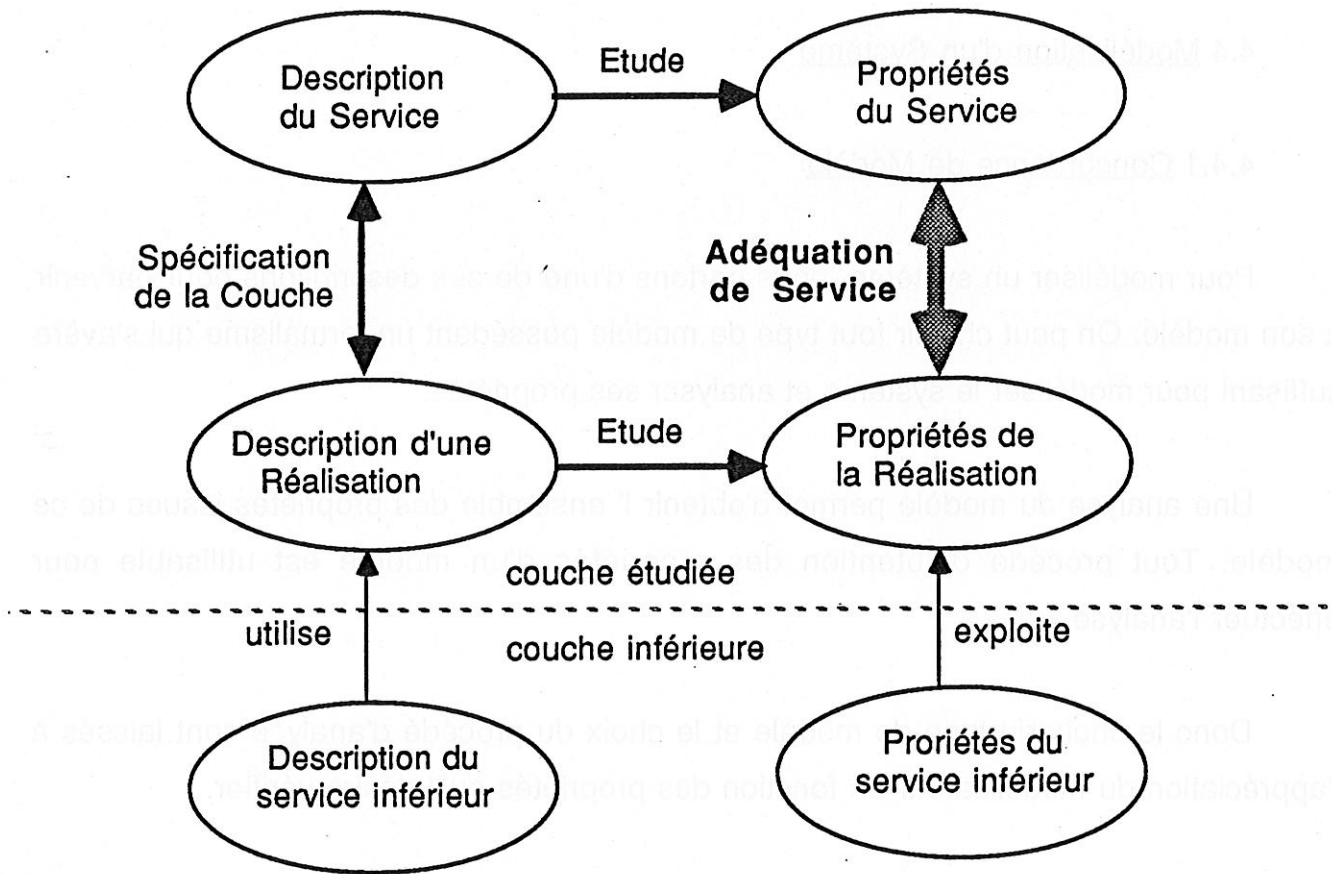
Description du Service

Etude

Propriétés du Service

Spécification de la Couche

Adéquation de Service

Description d'une Réalisation

Etude

Propriétés de la Réalisation

couche étudiée

utilise

couche inférieure

exploite

Description du service inférieur

Proriétés du service inférieur

4.4 Modélisation d'un Système

4.4.1 Construction du Modèle

Pour modéliser un système ou certaines d'une de ses des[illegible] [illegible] son modèle. On peut choisir tout type de modèle possédant un formalisme qui s'avère suffisant pour modéliser le système et analyser ses propriétés.

Une analyse du modèle permet d'obtenir l'ensemble des propriétés issues de ce modèle. Tout procédé d'obtention des propriétés d'un modèle est utilisable pour effectuer l'analyse.

Donc le choix du type de modèle et le choix du procédé d'analyse sont laissés à l'appréciation du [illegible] en fonction des propriétés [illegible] vérifier.